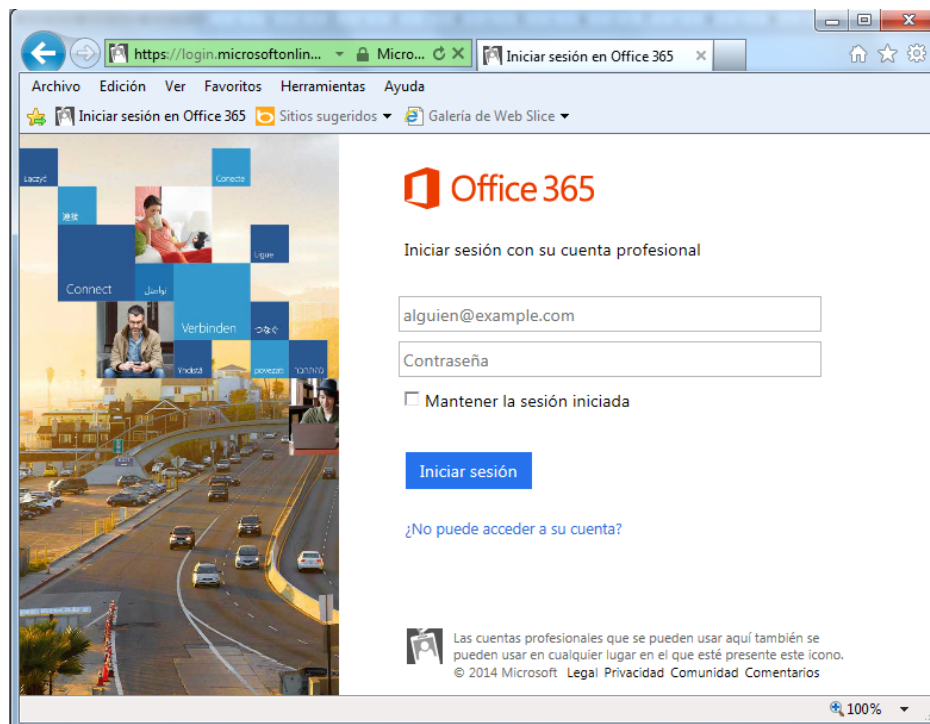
https://login.microsoftonlin... Micro... Iniciar sesión en Office 365

Archivo Edición Ver Favoritos Herramientas Ayuda

Iniciar sesión en Office 365 Sitios sugeridos Galería de Web Slice

Łączyć Conecte 連接 Ligue Connect تواصل Verbinden つなぐ Yhdistä povezati התחבר

Office 365

Iniciar sesión con su cuenta profesional

alguien@example.com

Contraseña

Mantener la sesión iniciada

Iniciar sesión

¿No puede acceder a su cuenta?

Las cuentas profesionales que se pueden usar aquí también se pueden usar en cualquier lugar en el que esté presente este icono.
© 2014 Microsoft Legal Privacidad Comunidad Comentarios

100%